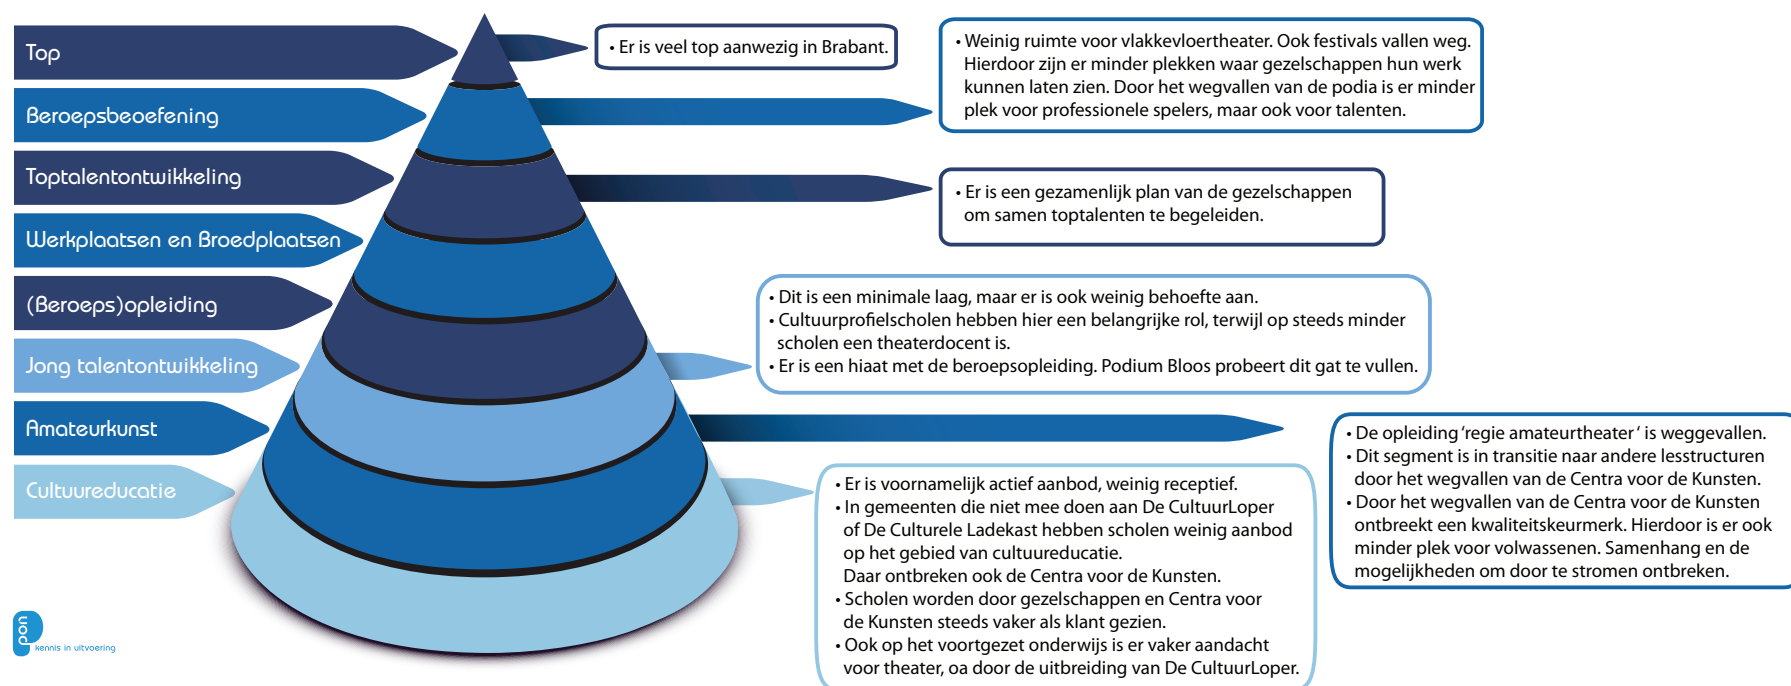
Top

Beroepsbeoefening

Toptalentontwikkeling

Werkplaatsen en Broedplaatsen

(Beroeps)opleiding

Jong talentontwikkeling

Amateurkunst

Cultuureducatie

• Er is veel top aanwezig in Brabant.

• Weinig ruimte voor vlakkevloertheater. Ook festivals vallen weg. Hierdoor zijn er minder plekken waar gezelschappen hun werk kunnen laten zien. Door het wegvallen van de podia is er minder plek voor professionele spelers, maar ook voor talenten.

• Er is een gezamenlijk plan van de gezelschappen om samen toptalenten te begeleiden.

• Dit is een minimale laag, maar er is ook weinig behoefte aan.
• Cultuurprofielscholen hebben hier een belangrijke rol, terwijl op steeds minder scholen een theaterdocent is.
• Er is een hiaat met de beroepsopleiding. Podium Bloos probeert dit gat te vullen.

• De opleiding 'regie amateurtheater' is weggevallen.
• Dit segment is in transitie naar andere lesstructuren door het wegvallen van de Centra voor de Kunsten.
• Door het wegvallen van de Centra voor de Kunsten ontbreekt een kwaliteitskeurmerk. Hierdoor is er ook minder plek voor volwassenen. Samenhang en de mogelijkheden om door te stromen ontbreken.

• Er is voornamelijk actief aanbod, weinig receptief.
• In gemeenten die niet mee doen aan De CultuurLoper of De Culturele Ladekast hebben scholen weinig aanbod op het gebied van cultuureducatie.
Daar ontbreken ook de Centra voor de Kunsten.
• Scholen worden door gezelschappen en Centra voor de Kunsten steeds vaker als klant gezien.
• Ook op het voortgezet onderwijs is er vaker aandacht voor theater, oa door de uitbreiding van De CultuurLoper.

pon
kennis in uitvoering